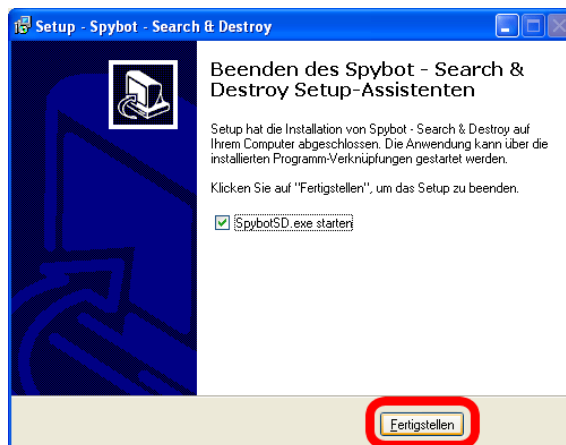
Setup - Spybot - Search & Destroy

Beenden des Spybot - Search & Destroy Setup-Assistenten

Setup hat die Installation von Spybot - Search & Destroy auf Ihrem Computer abgeschlossen. Die Anwendung kann über die installierten Programm-Verknüpfungen gestartet werden.

Klicken Sie auf "Fertigstellen", um das Setup zu beenden.

SpybotSD.exe starten

Fertigstellen